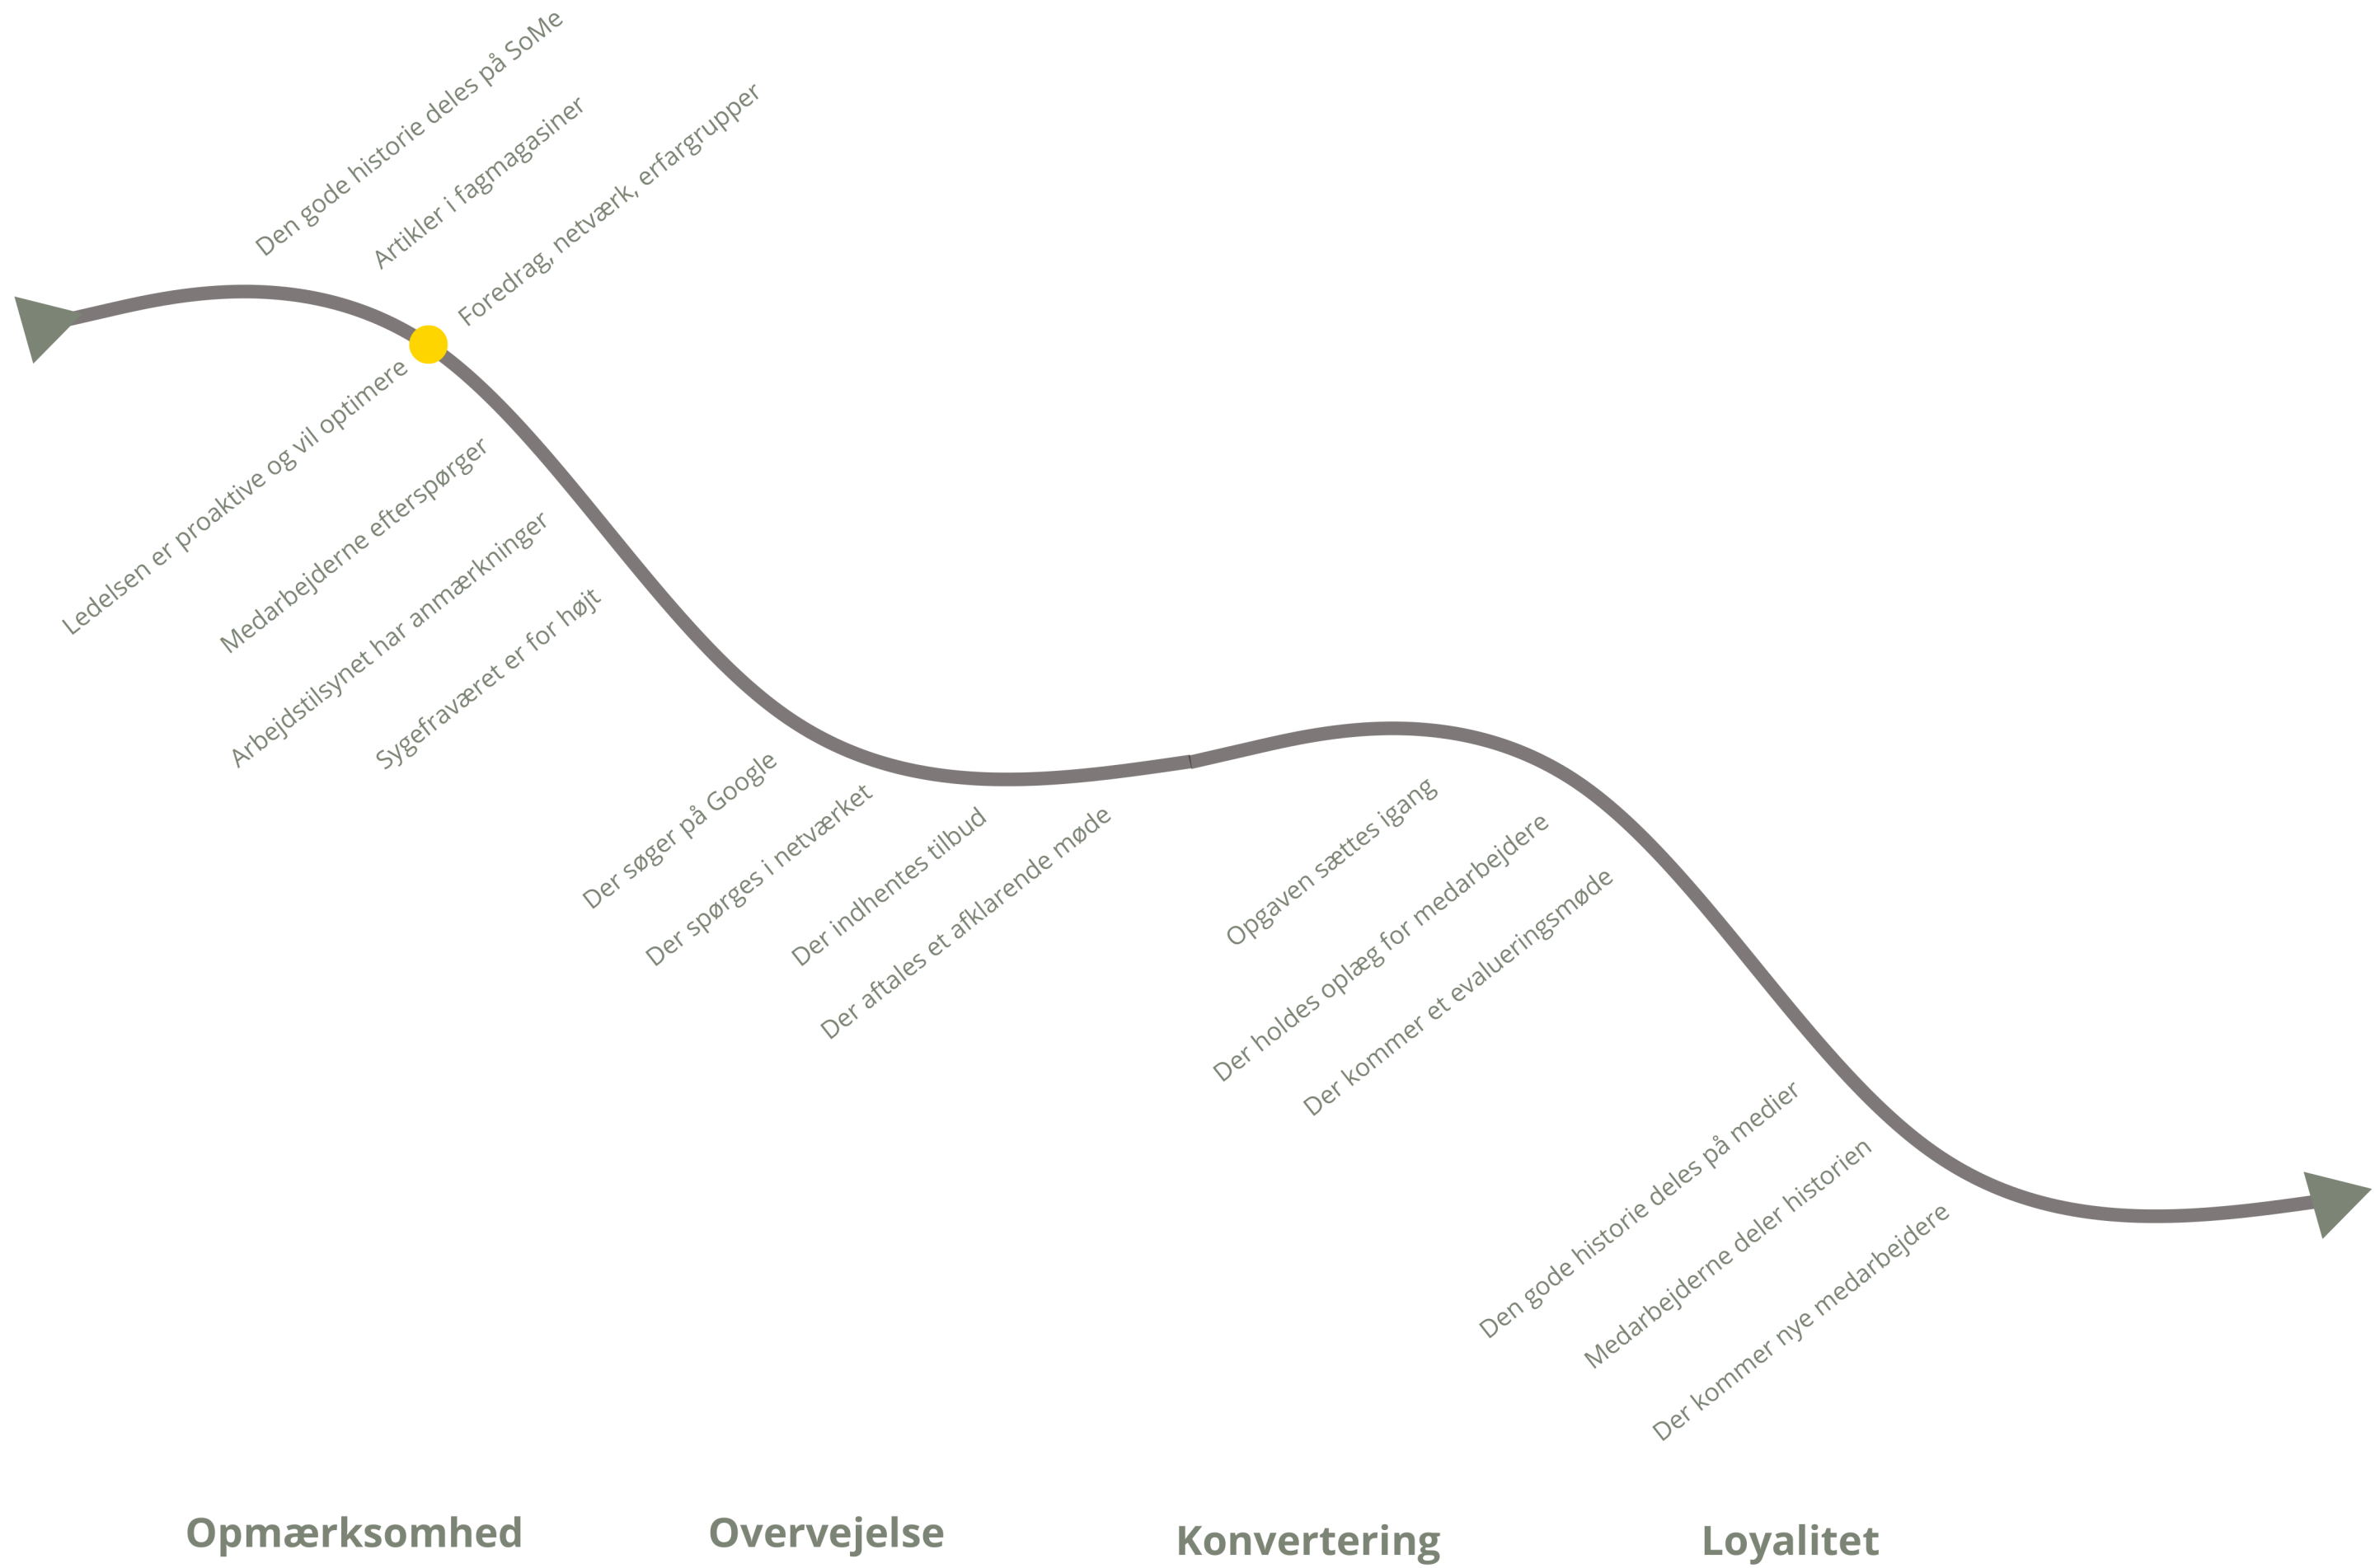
Den gode historie deles på SoMe

Artikler i fagmagasiner

Foredrag, netværk, erfargrupper

Ledelsen er proaktive og vil optimere

Medarbejderne efterspørger

Arbejdstilsynet har anmærkninger

Sygefraværet er for højt

Der søger på Google

Der spørges i netværket

Der indhentes tilbud

Der aftales et afklarende møde

Opgaven sættes igang

Der holdes oplæg for medarbejdere

Der kommer et evalueringsmøde

Den gode historie deles på medier

Medarbejderne deler historien

Der kommer nye medarbejdere

Opmærksomhed

Overvejelse

Konvertering

Loyalitet